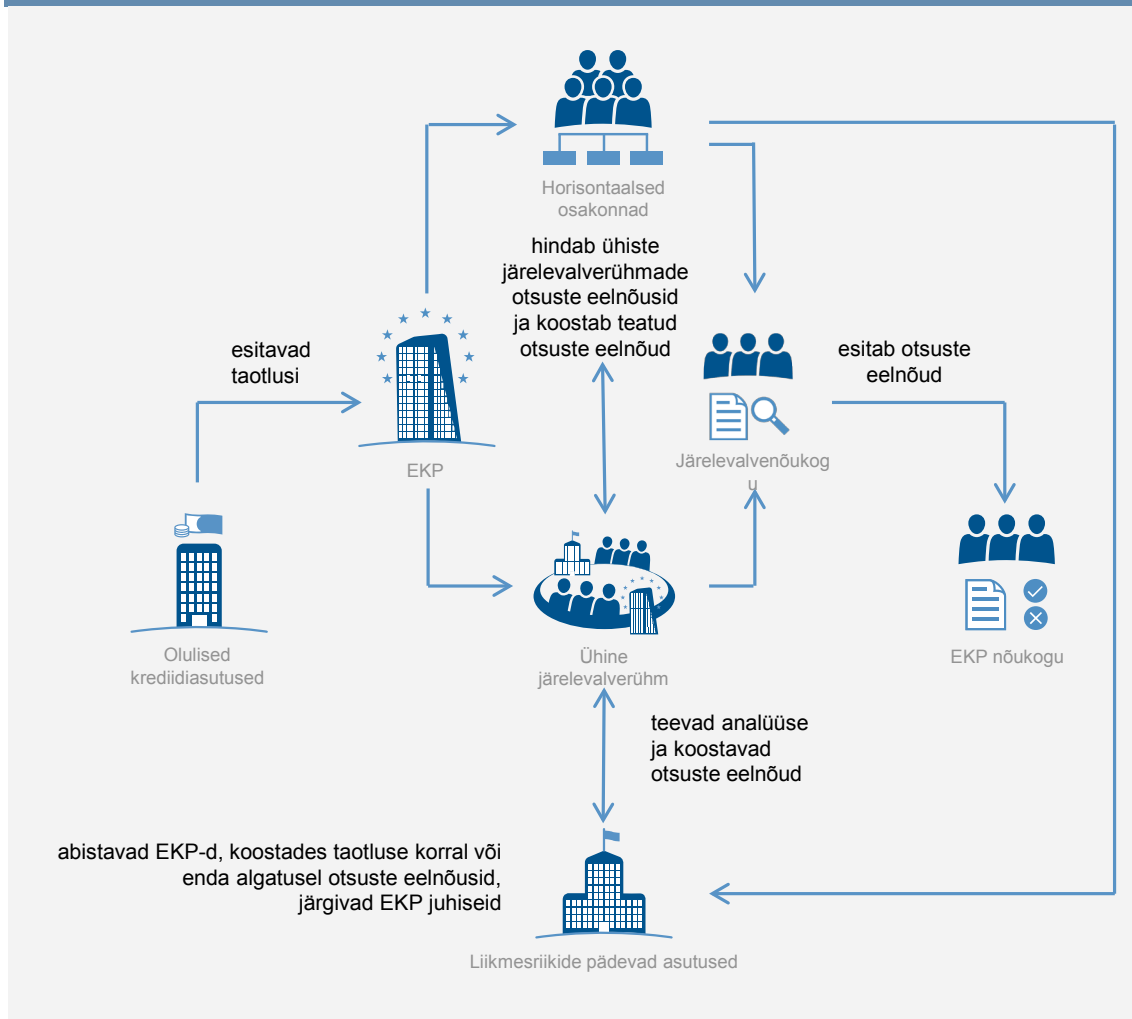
Horisontaalsed osakonnad

hindab ühiste järelevalverühmade otsuste eelnõusid ja koostab teatud otsuste eelnõud

esitavad taotlusi

EKP

esitab otsuste eelnõud

Järelevalvenõukog u

Olulised krediidiasutused

Ühine järelevalverühm

EKP nõukogu

teevad analüüse ja koostavad otsuste eelnõud

abistavad EKP-d, koostades taotluse korral või enda algatusel otsuste eelnõusid, järgivad EKP juhiseid

Liikmesriikide pädevad asutused